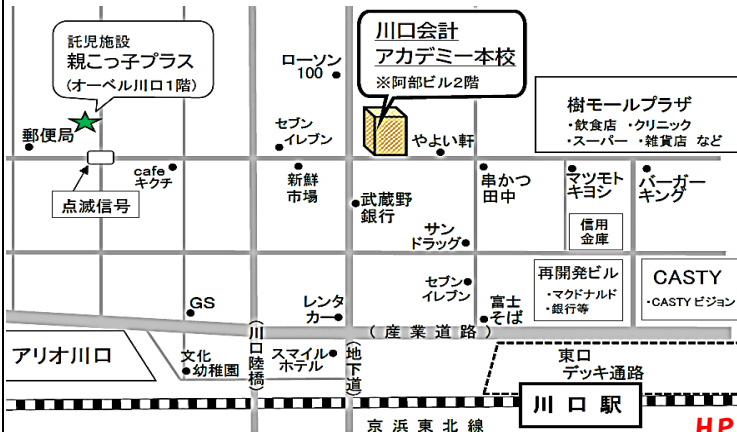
託児施設
親こっ子プラス
(オーベル川口1階)

郵便局

点滅信号

cafe
キクチ

ローソン
100

セブン
イレブン

新鮮
市場

川口会計
アカデミー本校
※阿部ビル2階

やよい軒

武蔵野
銀行

サン
ドラッグ

樹モールプラザ
・飲食店 ・クリニック
・スーパー ・雑貨店 など

串かつ
田中

マツモト
キヨシ

バーガー
キング

信用
金庫

再開発ビル
・マクドナルド
・銀行等

CASTY
・CASTY ビジョン

セブン
イレブン

富士
そば

GS

レンタ
カー

(産業道路)

川口陸橋

アリオ川口

文化
幼稚園

スマイル
ホテル

地下道

東口
デッキ通路

川口駅

京浜東北線

HP